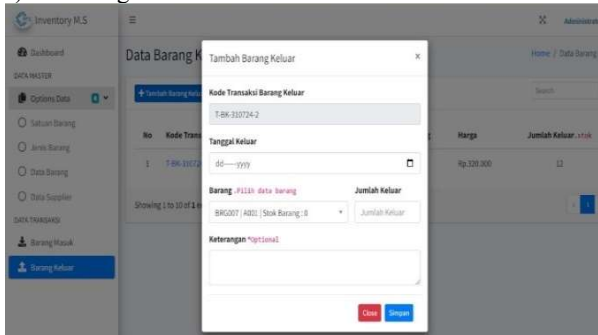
Inventory M.S

Dashboard
DATA MASTER
Options Data
Satuan Barang
Jenis Barang
Data Barang
Data Supplier
DATA TRANSAKSI
Barang Masuk
Barang Keluar

Administrator

Data Barang K

Home / Data Barang

+ Tambah Barang Keluar

Search

| No | Kode Trans | Harga | Jumlah Keluar .stok |
|---|---|---|---|
| 1 | T-BK-310724 | Rp.320.000 | 12 |

Showing 1 to 10 of 1 e

Tambah Barang Keluar

×

Kode Transaksi Barang Keluar

T-BK-310724-2

Tanggal Keluar

dd----yyyy

Barang .Pilih data barang

BRG007 | A001 | Stok Barang : 0

Jumlah Keluar

Jumlah Keluar

Keterangan *Optional

Close

Simpan